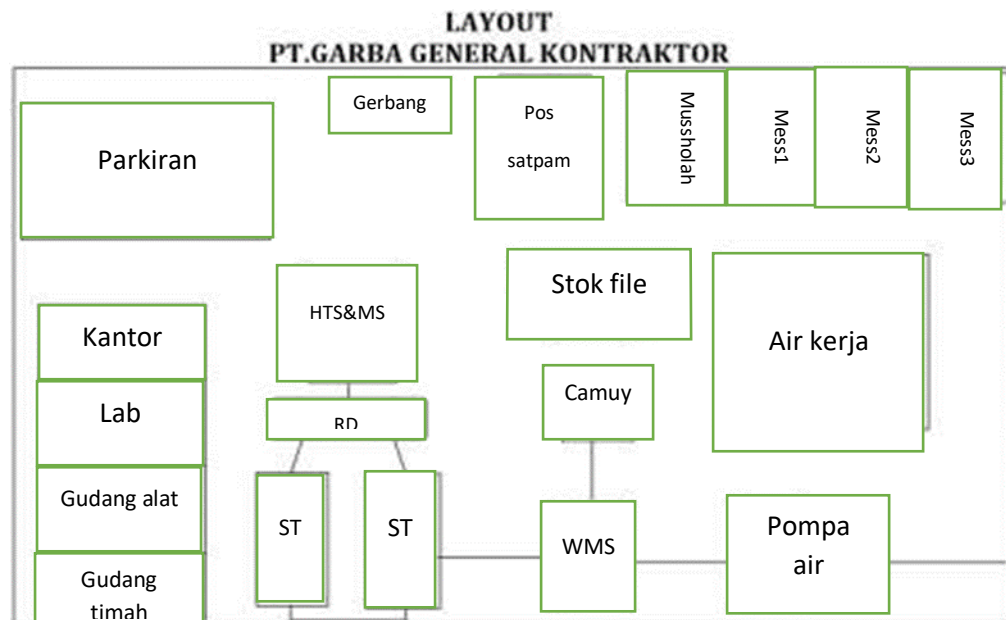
LAYOUT
PT.GARBA GENERAL KONTRAKTOR

Parkiran

Gerbang

Pos satpam

Mussholah

Mess1

Mess2

Mess3

HTS&MS

Stok file

Air kerja

Kantor

Lab

Gudang alat

Gudang timah

RD

Camuy

ST

ST

WMS

Pompa air